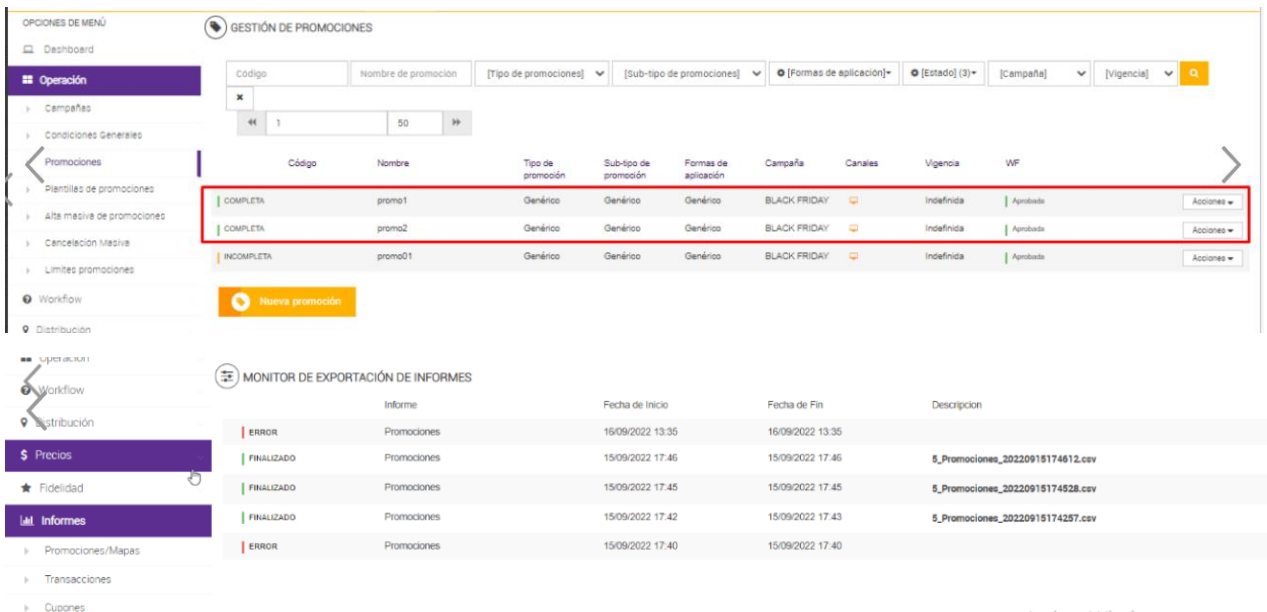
OPCIONES DE MENÚ
Dashboard
Operación
Campañas
Condiciones Generales
Promociones
Plantillas de promociones
Alta masiva de promociones
Cancelacion Masiva
Limites promociones
Workflow
Distribucion

GESTIÓN DE PROMOCIONES

Código | Nombre de promocion | [Tipo de promociones] | [Sub-tipo de promociones] | [Formas de aplicación] | [Estado] (3) | [Campaña] | [Vigencia]

1 | 50

| Código | Nombre | Tipo de promoción | Sub-tipo de promoción | Formas de aplicación | Campaña | Canales | Vigencia | WF | |
|---|---|---|---|---|---|---|---|---|---|
| COMPLETA | promo1 | Genérico | Genérico | Genérico | BLACK FRIDAY | | Indefinida | Aprobada | Acciones |
| COMPLETA | promo2 | Genérico | Genérico | Genérico | BLACK FRIDAY | | Indefinida | Aprobada | Acciones |
| INCOMPLETA | promo01 | Genérico | Genérico | Genérico | BLACK FRIDAY | | Indefinida | Aprobada | Acciones |

Nueva promoción

Operación
Workflow
Distribución
Precios
Fidelidad
Informes
Promociones/Mapas
Transacciones
Cupones

MONITOR DE EXPORTACIÓN DE INFORMES

| | Informe | Fecha de Inicio | Fecha de Fin | Descripcion |
|---|---|---|---|---|
| ERROR | Promociones | 16/09/2022 13:35 | 16/09/2022 13:35 | |
| FINALIZADO | Promociones | 15/09/2022 17:46 | 15/09/2022 17:46 | 5_Promociones_20220915174612.csv |
| FINALIZADO | Promociones | 15/09/2022 17:45 | 15/09/2022 17:45 | 5_Promociones_20220915174528.csv |
| FINALIZADO | Promociones | 15/09/2022 17:42 | 15/09/2022 17:43 | 5_Promociones_20220915174257.csv |
| ERROR | Promociones | 15/09/2022 17:40 | 15/09/2022 17:40 | |